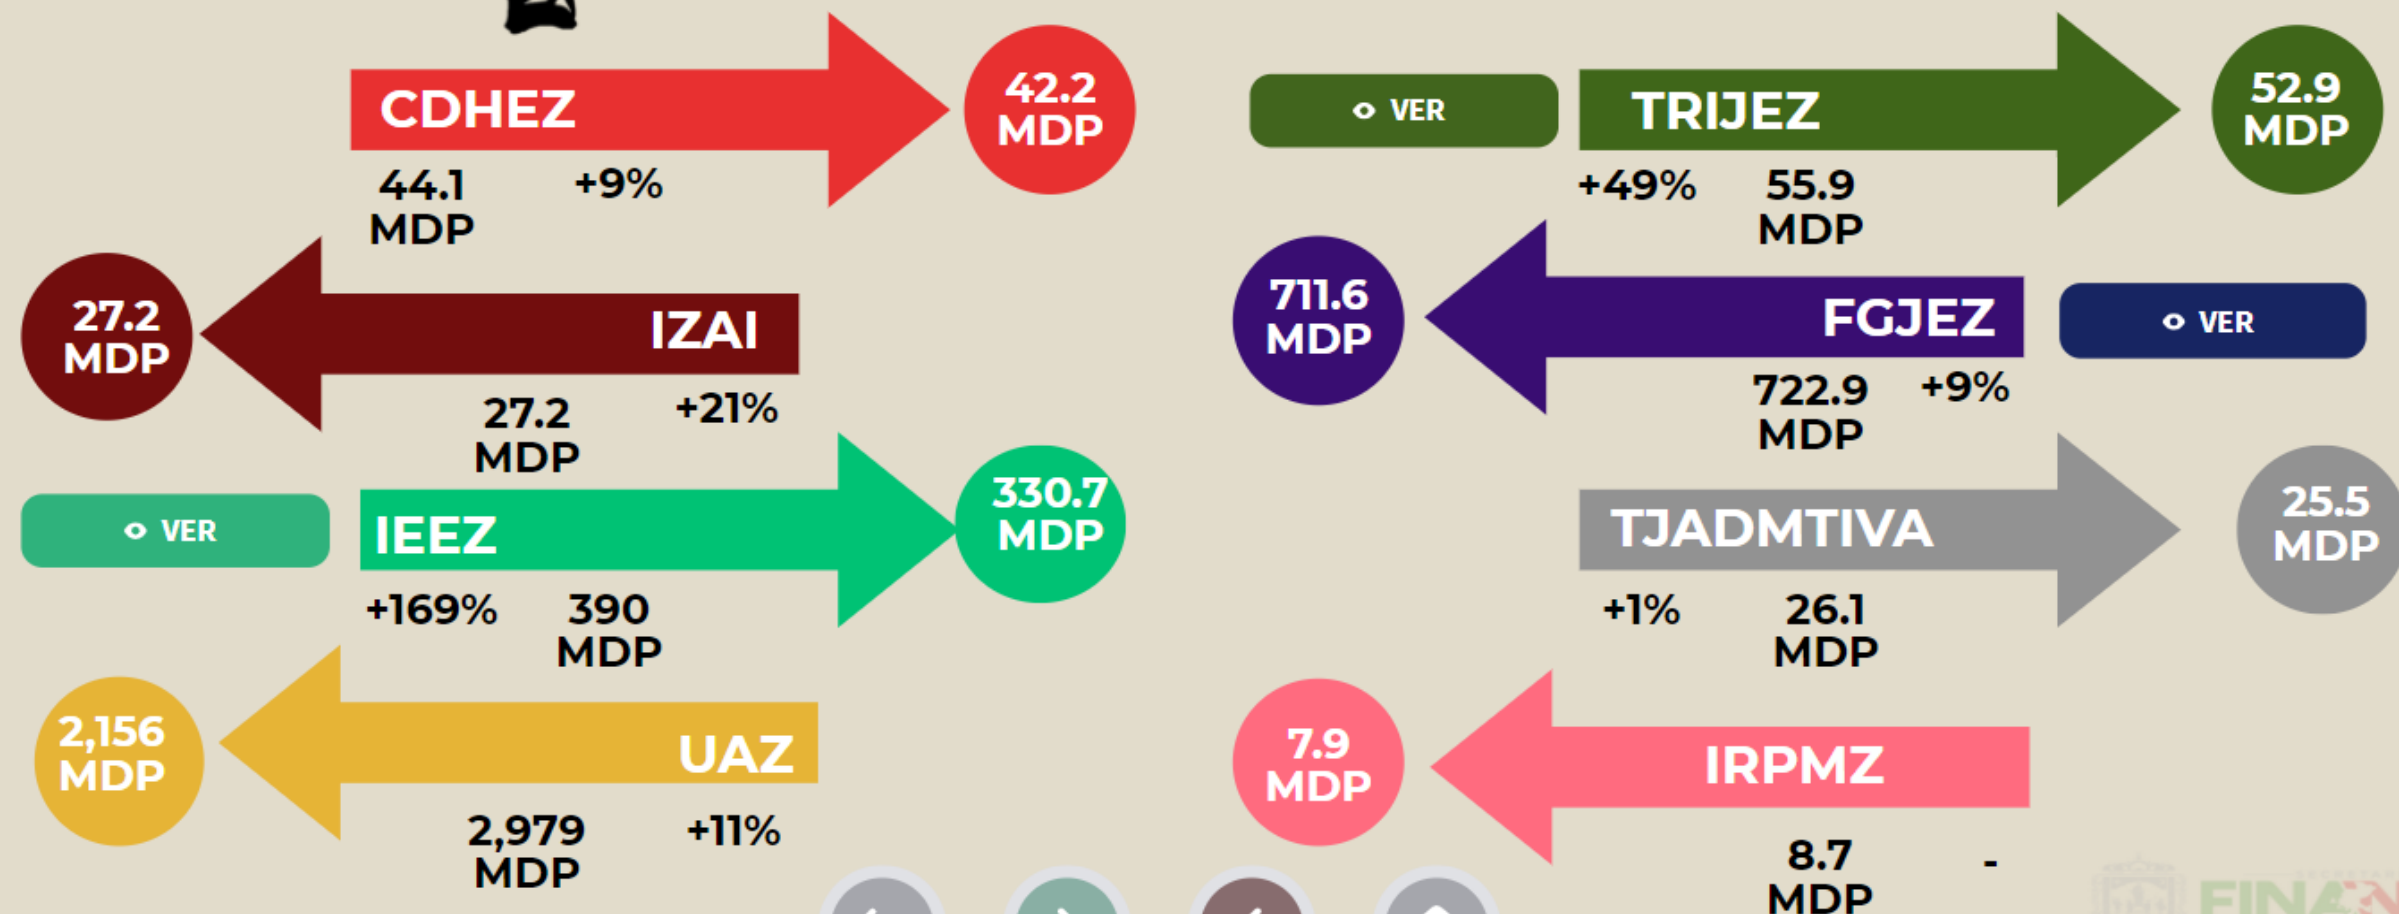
CDHEZ
42.2 MDP
44.1 MDP
+9%

VER
TRIJEZ
52.9 MDP
+49%
55.9 MDP

27.2 MDP
IZAI
27.2 MDP
+21%

711.6 MDP
FGJEZ
VER
722.9 MDP
+9%

VER
IEEZ
330.7 MDP
+169%
390 MDP

TJADMTIVA
25.5 MDP
+1%
26.1 MDP

2,156 MDP
UAZ
2,979 MDP
+11%

7.9 MDP
IRPMZ
8.7 MDP
-

FINAN